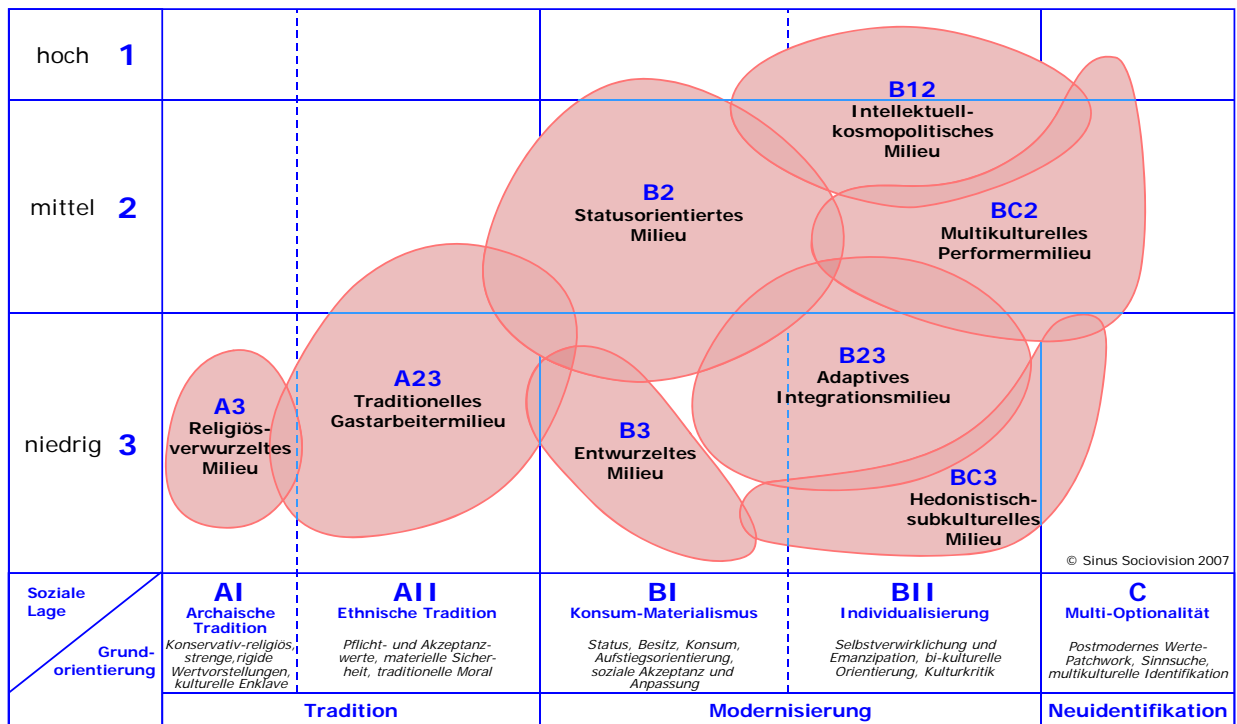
hoch 1

mittel 2

niedrig 3

B12
Intellektuell-kosmopolitisches Milieu

B2
Statusorientiertes Milieu

BC2
Multikulturelles Performermilieu

A23
Traditionelles Gastarbeitermilieu

A3
Religiös-verwurzeltes Milieu

B23
Adaptives Integrationsmilieu

B3
Entwurzeltes Milieu

BC3
Hedonistisch-subkulturelles Milieu

© Sinus Sociovision 2007

Soziale Lage

Grund-orientierung

| AI<br>Archaische Tradition<br>Konservativ-religiös, strenge,rigide Wertvorstellungen, kulturelle Enklave | AII<br>Ethnische Tradition<br>Pflicht- und Akzeptanzwerte, materielle Sicherheit, traditionelle Moral | BI<br>Konsum-Materialismus<br>Status, Besitz, Konsum, Aufstiegsorientierung, soziale Akzeptanz und Anpassung | BII<br>Individualisierung<br>Selbstverwirklichung und Emanzipation, bi-kulturelle Orientierung, Kulturkritik | C<br>Multi-Optionalität<br>Postmodernes Werte-Patchwork, Sinnsuche, multikulturelle Identifikation |

Tradition

Modernisierung

Neuidentifikation